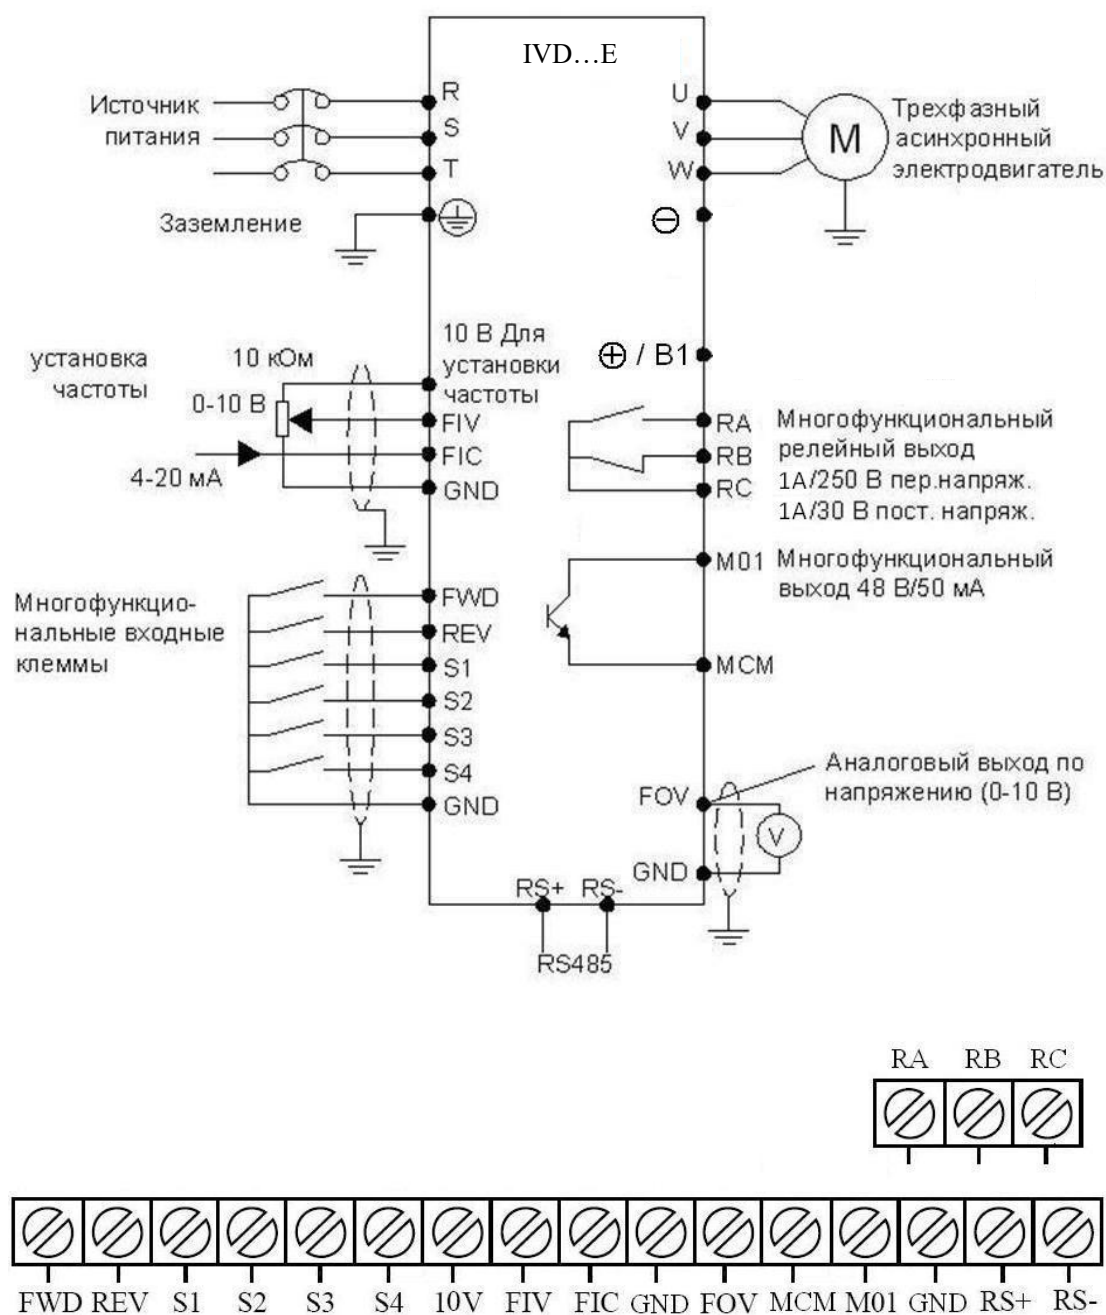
IVD…E

Источник питания

R
S
T

Заземление

U
V
W

M

Трехфазный асинхронный электродвигатель

⊖

установка частоты

10 кОм

0-10 В

4-20 мА

10 В Для установки частоты

FIV
FIC
GND

⊕ / B1

RA
RB
RC

Многофункциональный релейный выход 1А/250 В пер.напряж. 1А/30 В пост. напряж.

M01

Многофункциональный выход 48 В/50 мА

MCM

Многофункцио-нальные входные клеммы

FWD
REV
S1
S2
S3
S4
GND

FOV

Аналоговый выход по напряжению (0-10 В)

V

GND

RS+
RS-

RS485

RA RB RC

FWD REV S1 S2 S3 S4 10V FIV FIC GND FOV MCM M01 GND RS+ RS-